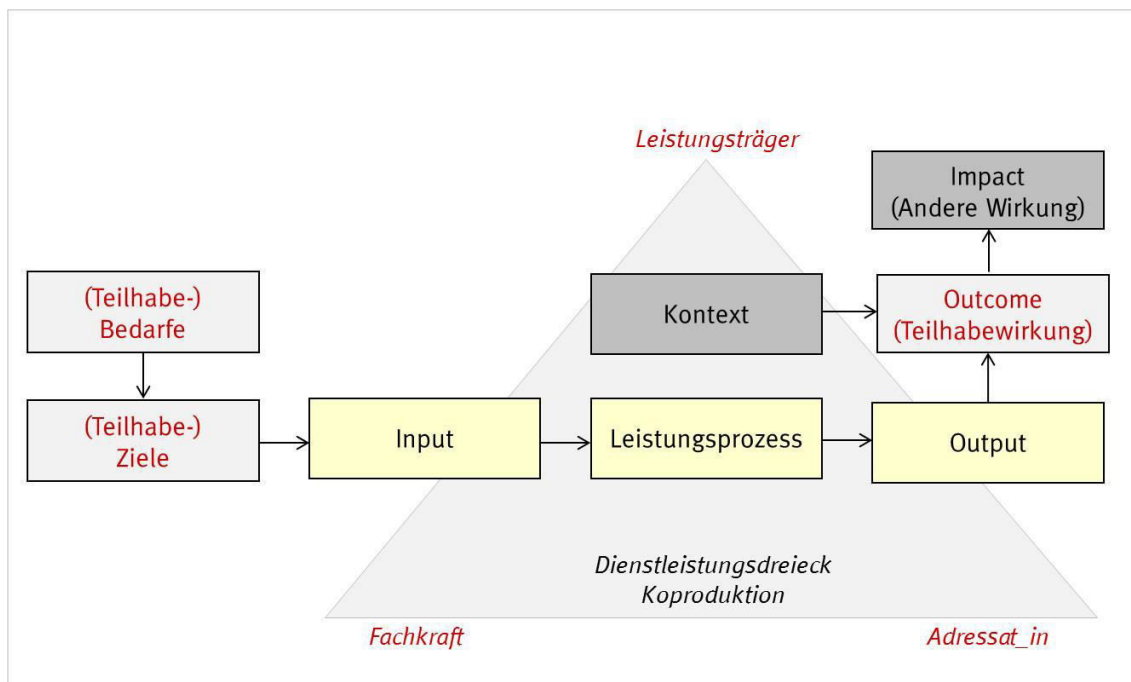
Leistungsträger

Impact
(Andere Wirkung)

(Teilhabe-)
Bedarfe

Kontext

Outcome
(Teilhabewirkung)

(Teilhabe-)
Ziele

Input

Leistungsprozess

Output

Dienstleistungsdreieck
Koproduktion

Fachkraft

Adressat_in